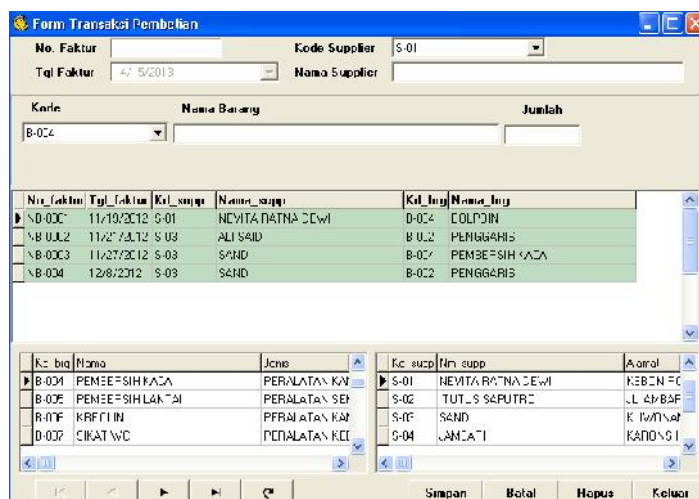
Form Transaksi Pembelian

No. Faktur
Tgl Faktur 4/ 5/2013
Kode Supplier S-01
Nama Supplier

Kode
B-004
Nama Barang
Jumlah

| No_faktur | Tgl_faktur | Kd_supp | Nama_supp | Kd_brg | Nama_brg |
|---|---|---|---|---|---|
| NB-0001 | 11/19/2012 | S-01 | NEVITA RATNA DEWI | B-004 | BOLPOIN |
| NB-0002 | 11/27/2012 | S-03 | ALI SAID | B-002 | PENGGARIS |
| NB-0003 | 11/27/2012 | S-03 | SAND | B-004 | PEMBERSIH KACA |
| NB-004 | 12/8/2012 | S-03 | SAND | B-002 | PENGGARIS |

| Kd_brg | Nama | Jenis |
|---|---|---|
| B-004 | PEMBERSIH KACA | PERALATAN KA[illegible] |
| B-005 | PEMBERSIH LANTAI | PERALATAN SEH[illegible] |
| B-006 | KRECLIN | PERALATAN KA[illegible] |
| B-007 | CIKAT WC | PERALATAN KE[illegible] |

| Kd_supp | Nm_supp | Alamat |
|---|---|---|
| S-01 | NEVITA RATNA DEWI | KEBEN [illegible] |
| S-02 | TUTUS SAPUTRO | JL AMBAR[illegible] |
| S-03 | SAND | K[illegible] |
| S-04 | JAMZATI | KARONS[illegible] |

Simpan Batal Hapus Keluar